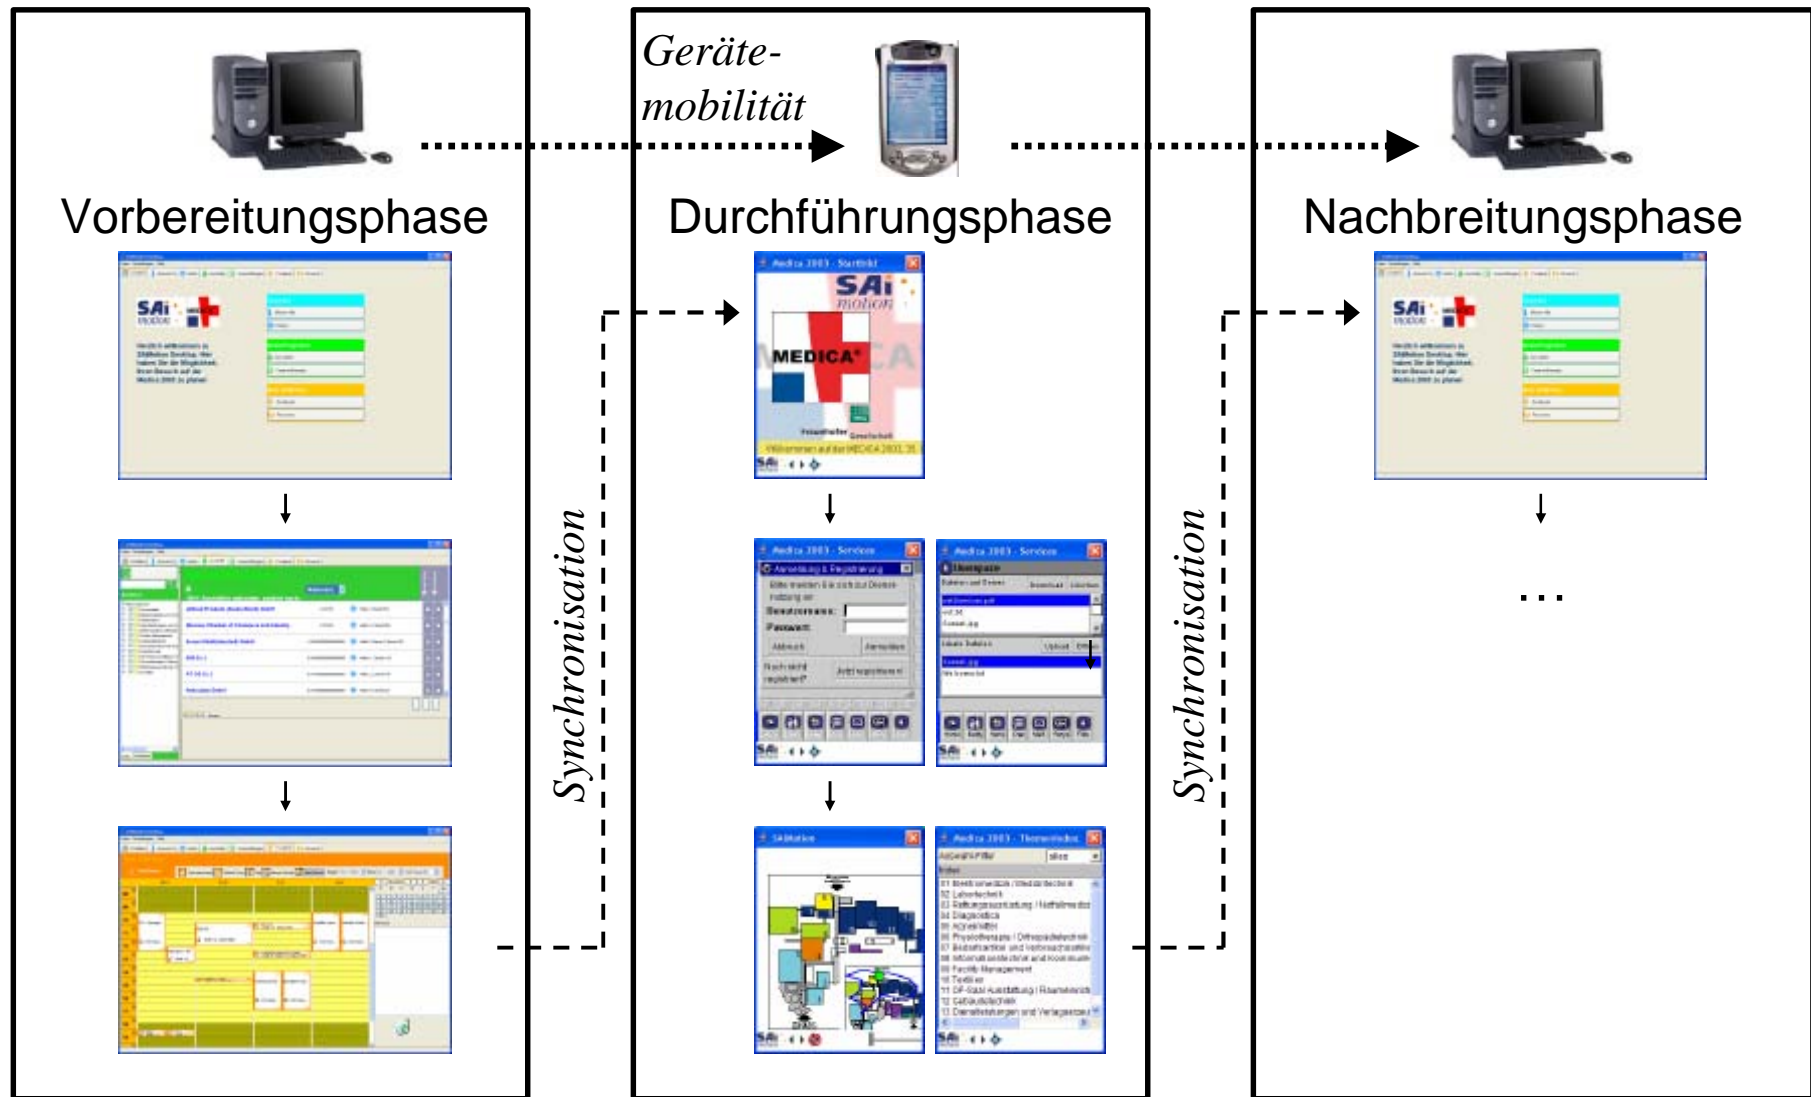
Geräte-
mobilität

Vorbereitungsphase

Durchführungsphase

Nachbreitungsphase

SAi motion

MEDICA

Medica 2003 - Startbild

Medica 2003 - Services

Medica 2003 - Services

Benutzername:

Passwort:

Übersicht

Medica 2003 - Themenindex

Synchronisation

Synchronisation

...